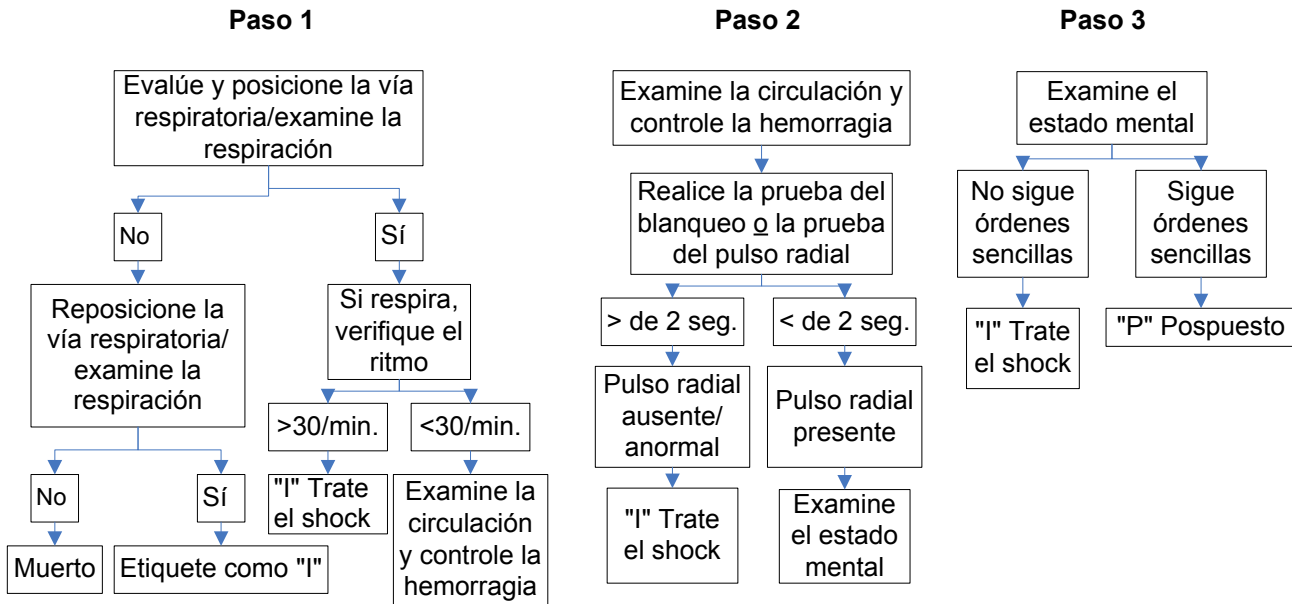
Paso 1

Evalúe y posicione la vía respiratoria/examine la respiración

No

Reposicione la vía respiratoria/ examine la respiración

No

Muerto

Sí

Etiquete como "I"

Sí

Si respira, verifique el ritmo

>30/min.

"I" Trate el shock

<30/min.

Examine la circulación y controle la hemorragia

Paso 2

Examine la circulación y controle la hemorragia

Realice la prueba del blanqueo o la prueba del pulso radial

> de 2 seg.

Pulso radial ausente/ anormal

"I" Trate el shock

< de 2 seg.

Pulso radial presente

Examine el estado mental

Paso 3

Examine el estado mental

No sigue órdenes sencillas

"I" Trate el shock

Sigue órdenes sencillas

"P" Pospuesto